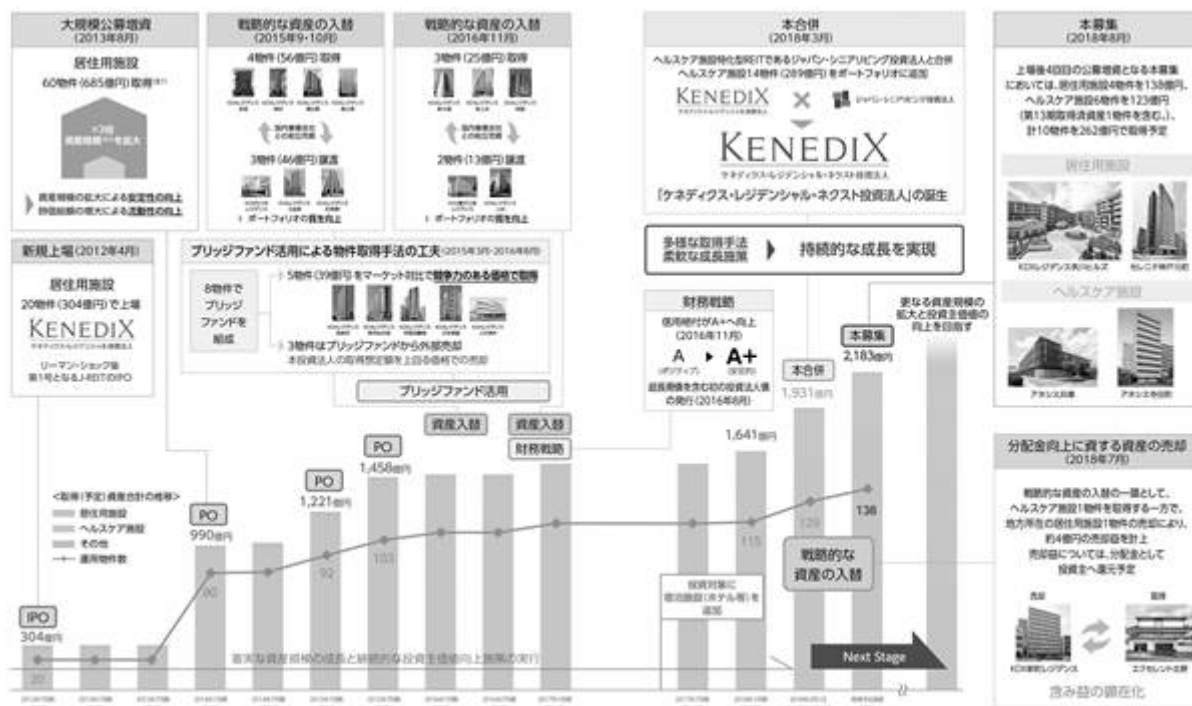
大規模公募増資
(2013年8月)

居住用施設
60物件(685億円)取得

資産規模の拡大による安定性の向上
物件総数の増大による流動性の向上

戦略的な資産の入替
(2015年9・10月)

4物件(56億円)取得

3物件(46億円)譲渡

ポートフォリオの質を向上

戦略的な資産の入替
(2016年11月)

3物件(25億円)取得

2物件(13億円)譲渡

ポートフォリオの質を向上

本合併
(2018年3月)

ヘルスケア施設特化型REITであるジャパン・シニアリビング投資法人と合併
ヘルスケア施設14物件(289億円)をポートフォリオに追加

KENEDIX × ジャパン・シニアリビング投資法人

KENEDIX
ケネディクス・レジデンシャル・ネクスト投資法人

「ケネディクス・レジデンシャル・ネクスト投資法人」の誕生

本募集
(2018年8月)

上場後4回目の公募増資となる本募集においては、居住用施設4物件を138億円、ヘルスケア施設6物件を123億円(第13期取得済資産1物件を含む。)、計10物件を262億円で取得予定

居住用施設

KDXレジデンス夙川ヒルズ

ヘルスケア施設

新規上場(2012年4月)

居住用施設
20物件(304億円)で上場

KENEDIX

リーマン・ショック後第1号となるJ-REITのIPO

ブリッジファンド活用による物件取得手法の工夫(2015年3月~2016年8月)

8物件でブリッジファンドを組成

5物件(39億円)をマーケット対比で競争力のある価格で取得

3物件はブリッジファンドから外部売却
本投資法人の取得想定額を上回る価格での売却

ブリッジファンド活用

多様な取得手法
柔軟な成長施策

持続的な成長を実現

財務戦略

信用格付けがA+へ向上
(2016年11月)

A (ポジティブ) → A+ (安定的)

超長期債を含む初の投資法人債の発行(2016年8月)

更なる資産規模の拡大と投資主価値の向上を目指す

本募集
2,183億円

本合併
1,931億円

1,641億円

PO
1,458億円

資産入替

資産入替
財務戦略

PO
1,221億円

PO
990億円

IPO
304億円

<取得(予定)資産合計の推移>
居住用施設
ヘルスケア施設
その他
運用物件数

20
60
92
103
115
128
138

戦略的な資産の入替

投資対象に宿泊施設(ホテル等)を追加

着実な資産規模の成長と継続的な投資主価値向上施策の実行

Next Stage

分配金向上に資する資産の売却
(2018年7月)

戦略的な資産の入替の一環として、ヘルスケア施設1物件を取得する一方で、地方所在の居住用施設1物件の売却により、約4億円の売却益を計上
売却益については、分配金として投資主へ還元予定

売却
取得

KDX浦和レジデンス

エクセレント北野

含み益の顕在化